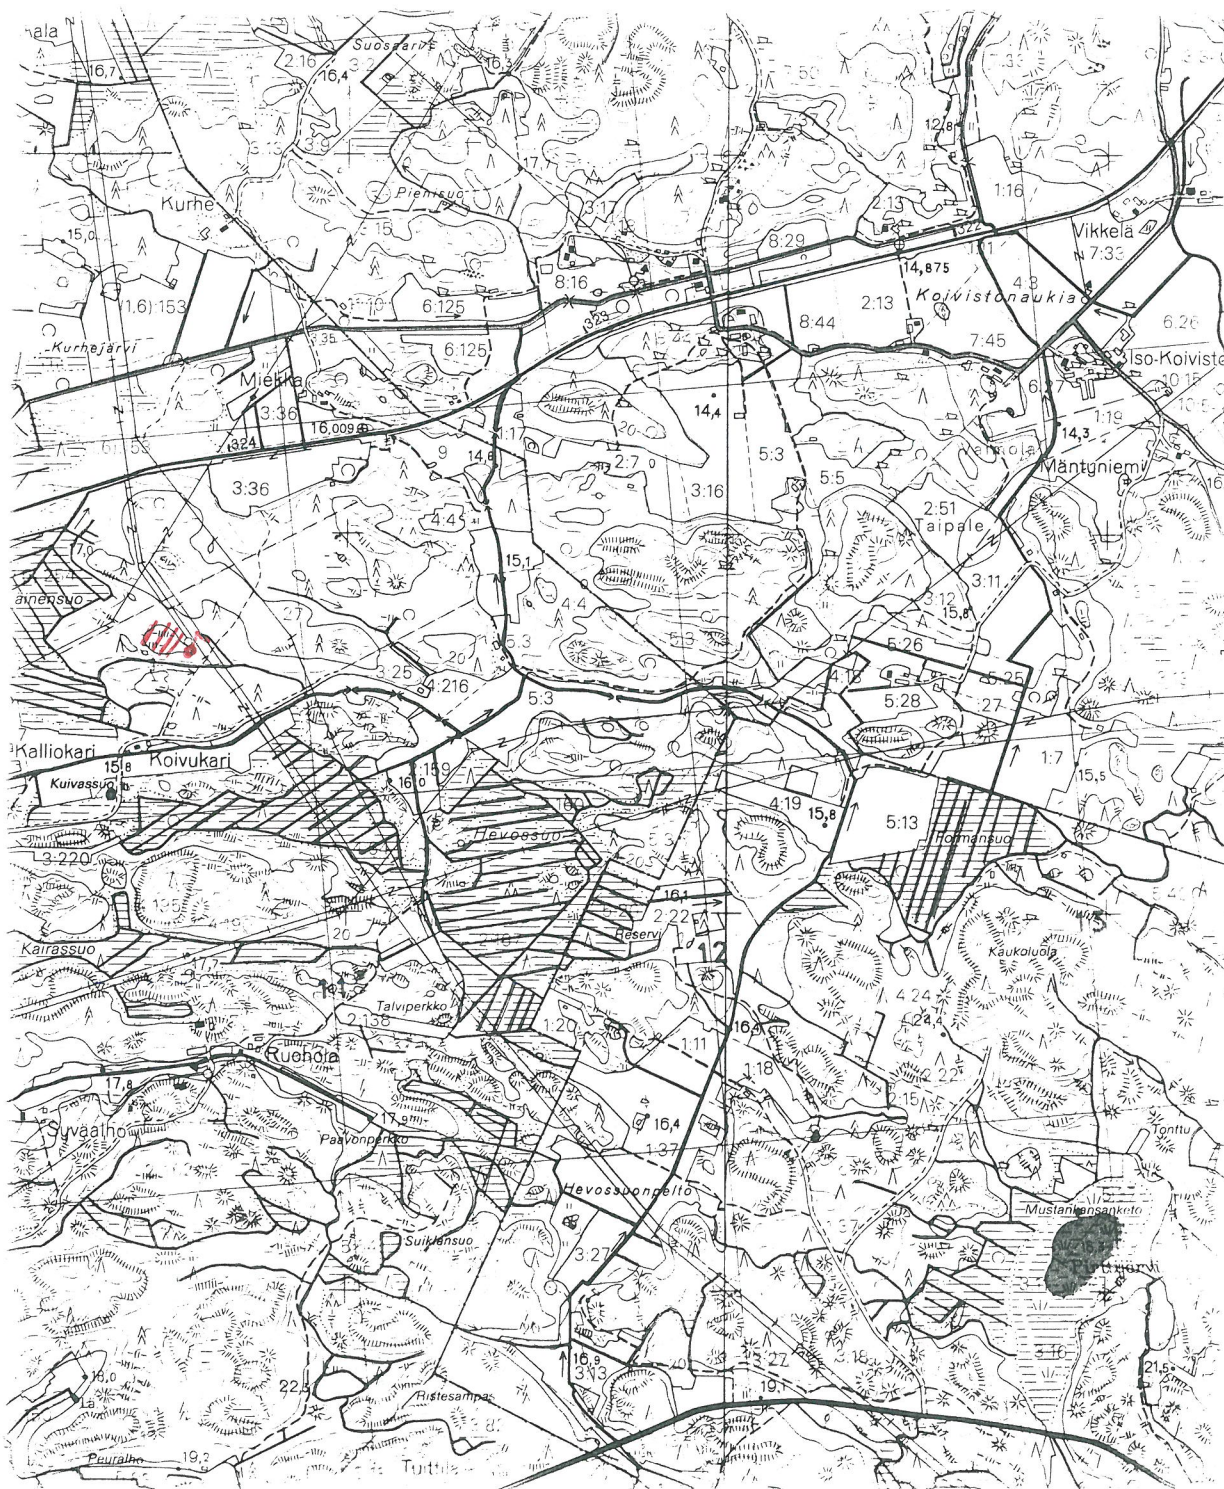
nala
16,7
2:16
16,4
3:2
Suosaari
16,3
7:59
7:33
12,8
3:13
3:9
17,1
7:37
Pienisuo
Kurhe
3:17
2:13
1:16
15,0
15
8:29
322
1:01
Vikkelä
7:33
8:16
14,875
4:3
(1,6) 153
1:10
6:125
323
2:13
Koivistonaukia
6:26
Kurhejärvi
135
6:125
8:44
7:45
Iso-Koiviste
Mielikä
14,4
6:27
10:15
3:36
16,009
324
1:17
20
14,3
1:19
61:55
9
14,6
2:7
5:3
Välimola
Mäntyniemi
3:36
3:16
5:5
4:4
2:51
Taipale
15,1
7,0
3:11
ainensuo
4:4
3:12
15,8
27
5:26
5:3
5:3
20
3:25
4:216
4:18
5:28
5:25
27
5:3
Kalliokari
Koivukari
1:7
15,8
Kuivassuo
16,0
159
15,5
160
4:19
15,8
5:13
Hevossuo
3:220
Rolmansuo
5:3
20
16,1
135
2:22
Reservi
12
20
2:16
Kaukoluola
Kairassuo
17,7
4:24
141
Talviperkko
24,4
2:138
16,9
1:20
1:11
Ruohola
1:18
22
17,8
15
16,4
17,9
Syväaho
Paavonperkko
Tonttu
1:37
Hevossuonpelto
1:37
Mustankansanketo
Suiklansuo
Pitkäjärvi
3:27
3:16
16,9
3:13
3:27
3:18
21,5
18,0
22,5
19,1
Ristesampa
Peuraaho
19,2
Tuttila